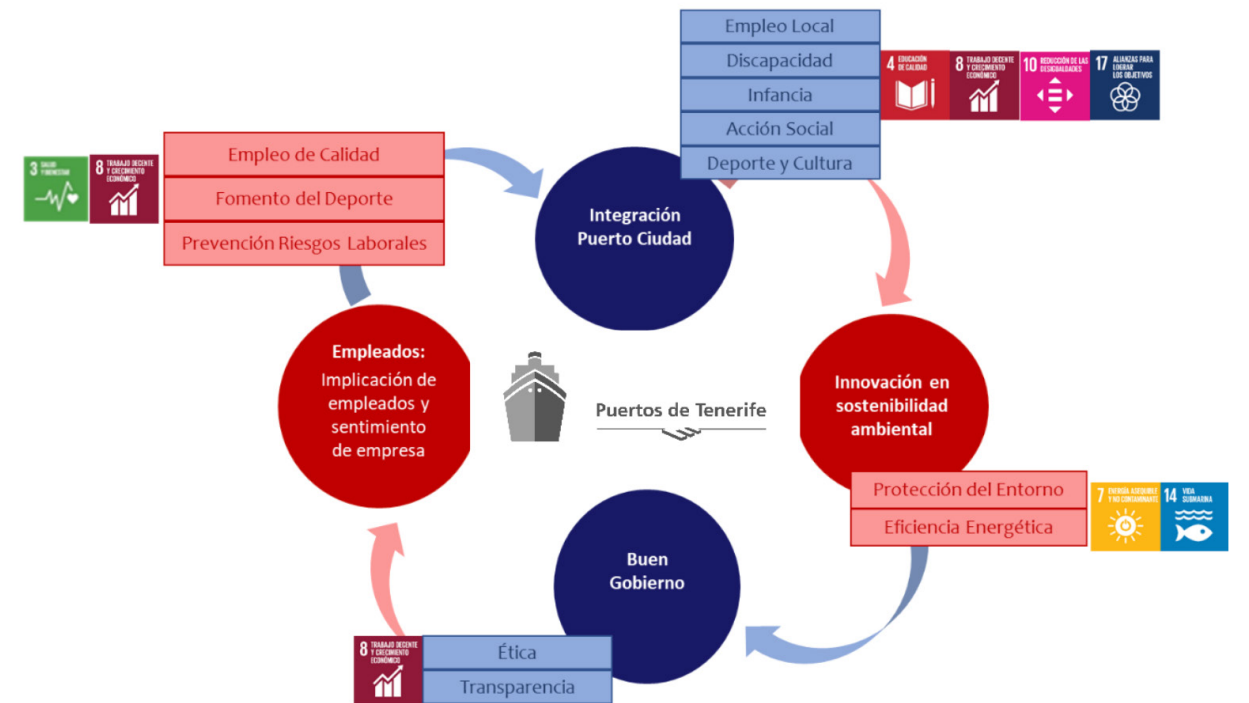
Empleo Local
Discapacidad
Infancia
Acción Social
Deporte y Cultura

4 EDUCACIÓN DE CALIDAD
8 TRABAJO DECENTE Y CRECIMIENTO ECONÓMICO
10 REDUCCIÓN DE LAS DESIGUALDADES
17 ALIANZAS PARA LOGRAR LOS OBJETIVOS

3 SALUD Y BIENESTAR
8 TRABAJO DECENTE Y CRECIMIENTO ECONÓMICO

Empleo de Calidad
Fomento del Deporte
Prevención Riesgos Laborales

Integración Puerto Ciudad

Empleados:
Implicación de empleados y sentimiento de empresa

Puertos de Tenerife

Innovación en sostenibilidad ambiental

Protección del Entorno
Eficiencia Energética

7 ENERGÍA ASEQUIBLE Y NO CONTAMINANTE
14 VIDA SUBMARINA

Buen Gobierno

8 TRABAJO DECENTE Y CRECIMIENTO ECONÓMICO

Ética
Transparencia